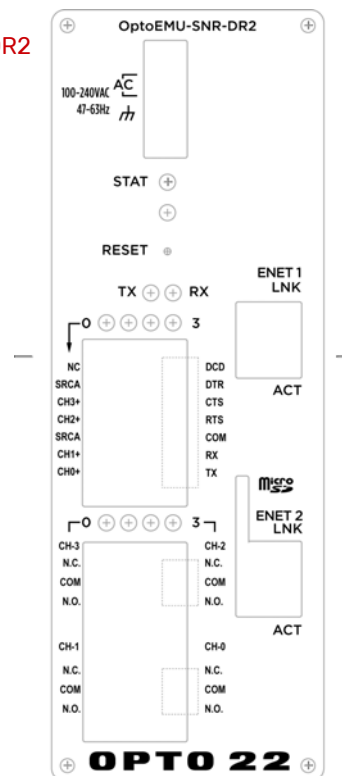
R2

OptoEMU-SNR-DR2

100-240VAC AC
47-63Hz

STAT

RESET

TX RX

ENET 1
LNK

0 3

NC
SRCA
CH3+
CH2+
SRCA
CH1+
CH0+

DCD
DTR
CTS
RTS
COM
RX
TX

ACT

micro SD

ENET 2
LNK

0 3

CH-3
N.C.
COM
N.O.

CH-2
N.C.
COM
N.O.

ACT

CH-1
N.C.
COM
N.O.

CH-0
N.C.
COM
N.O.

OPTO 22